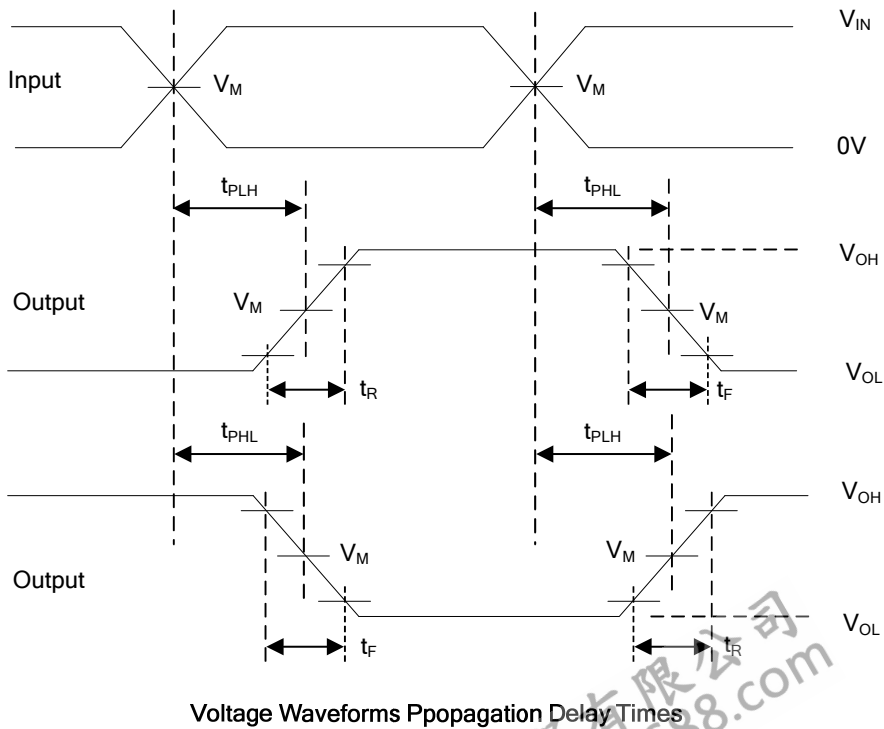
$V_{IN}$

Input

$V_M$

$V_M$

0V

$t_{PLH}$

$t_{PHL}$

$V_{OH}$

Output

$V_M$

$V_M$

$V_{OL}$

$t_R$

$t_F$

$t_{PHL}$

$t_{PLH}$

$V_{OH}$

$V_M$

$V_M$

Output

$V_{OL}$

$t_F$

$t_R$

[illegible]限公司 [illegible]8.com

Voltage Waveforms Ppopagation Delay Times